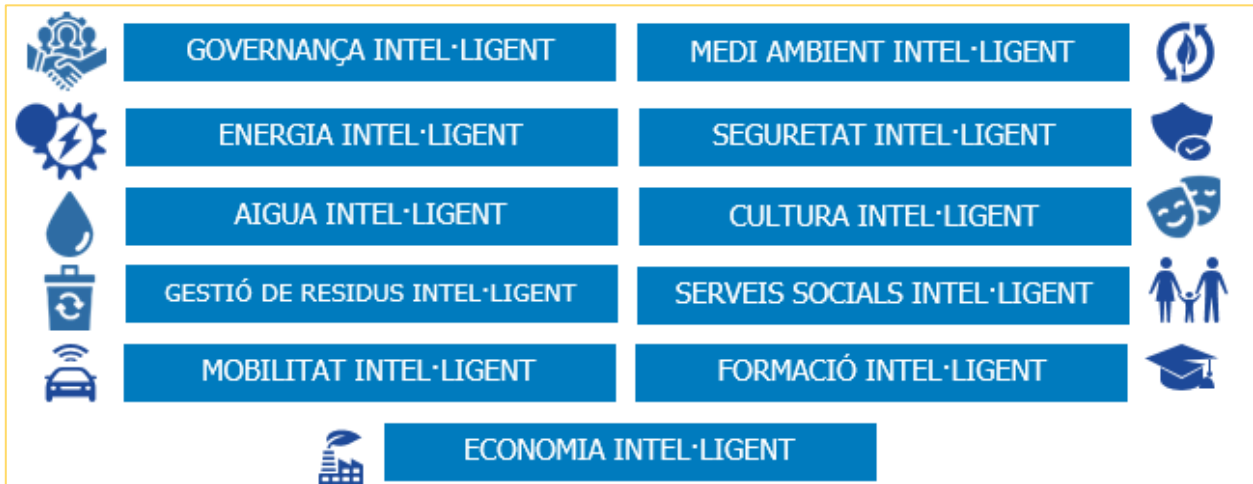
GOVERNANÇA INTEL·LIGENT

MEDI AMBIENT INTEL·LIGENT

ENERGIA INTEL·LIGENT

SEGURETAT INTEL·LIGENT

AIGUA INTEL·LIGENT

CULTURA INTEL·LIGENT

GESTIÓ DE RESIDUS INTEL·LIGENT

SERVEIS SOCIALS INTEL·LIGENT

MOBILITAT INTEL·LIGENT

FORMACIÓ INTEL·LIGENT

ECONOMIA INTEL·LIGENT